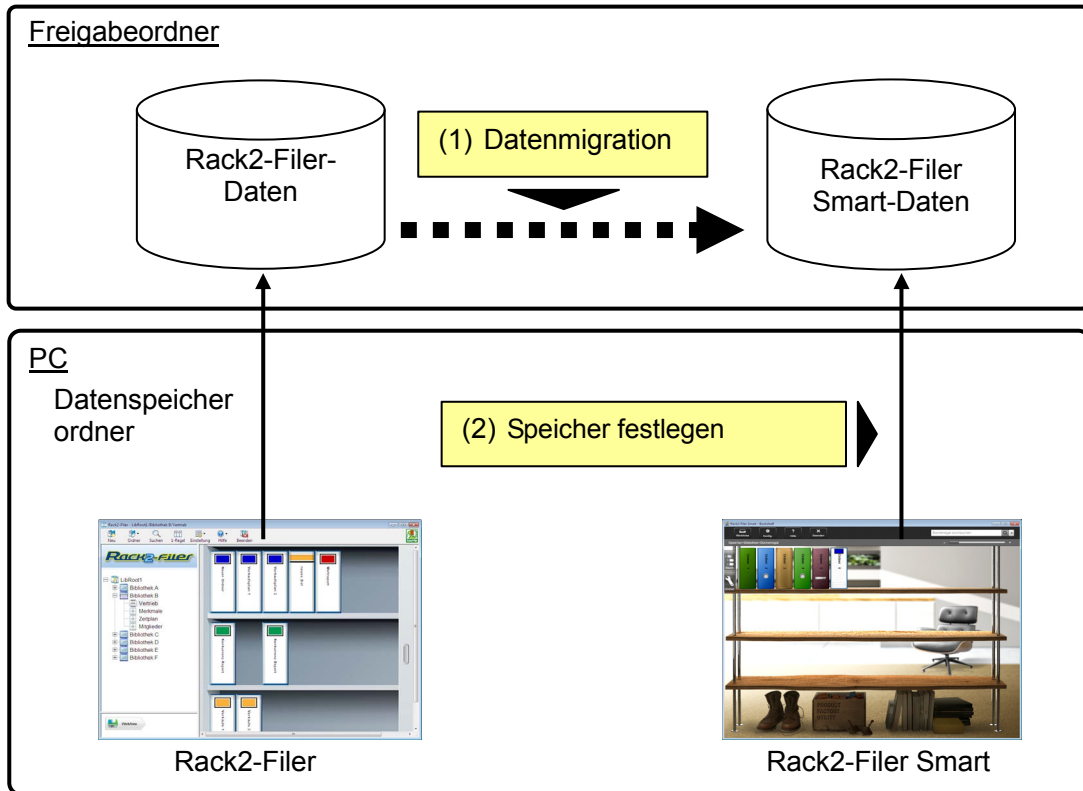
Freigabeordner

Rack2-Filer-Daten

(1) Datenmigration

Rack2-Filer Smart-Daten

PC

Datenspeicher ordner

(2) Speicher festlegen

Rack2-Filer

LibRoot1
Bibliothek A
Bibliothek B
Vertrieb
Merkmale
Zeitplan
Mitglieder
Bibliothek C
Bibliothek D
Bibliothek E
Bibliothek F

Rack2-Filer

Rack2-Filer Smart